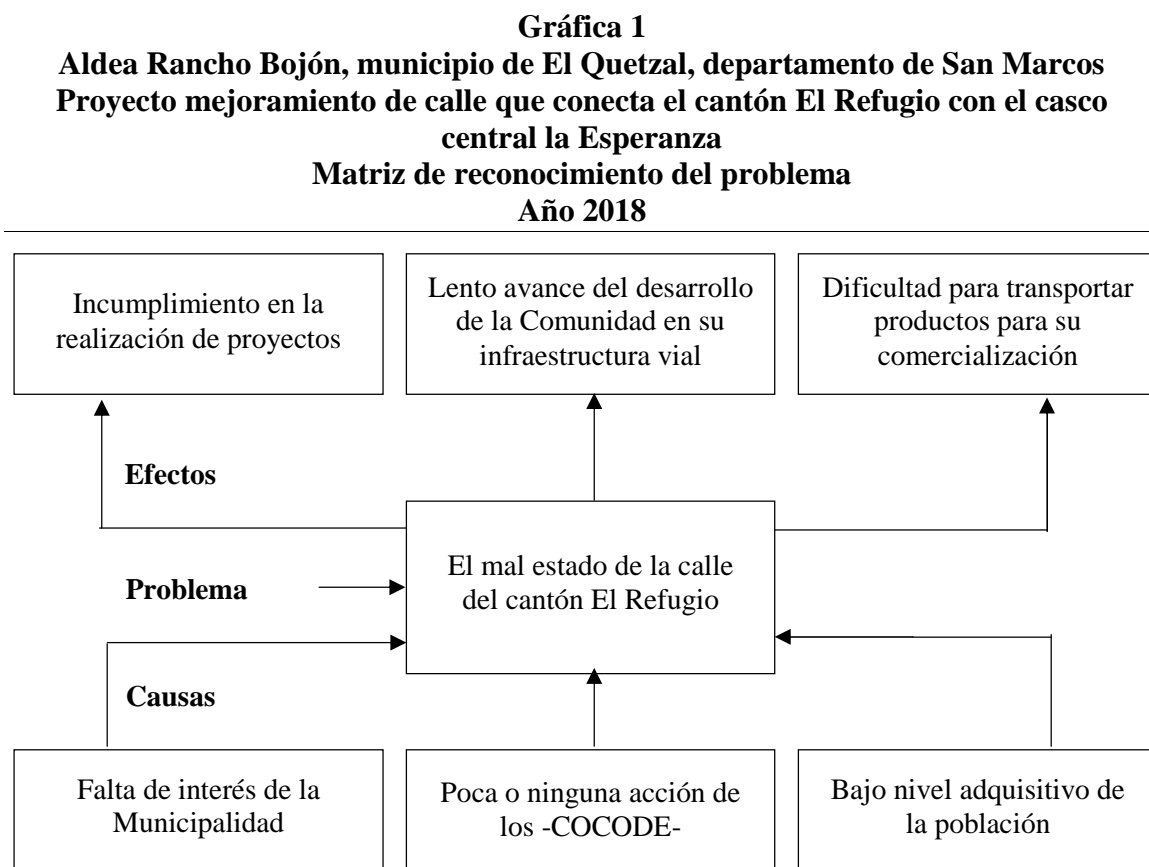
**Gráfica 1**
**Aldea Rancho Bojón, municipio de El Quetzal, departamento de San Marcos**
**Proyecto mejoramiento de calle que conecta el cantón El Refugio con el casco central la Esperanza**
**Matriz de reconocimiento del problema**
**Año 2018**

Incumplimiento en la realización de proyectos

Lento avance del desarrollo de la Comunidad en su infraestructura vial

Dificultad para transportar productos para su comercialización

Efectos

Problema

El mal estado de la calle del cantón El Refugio

Causas

Falta de interés de la Municipalidad

Poca o ninguna acción de los -COCODE-

Bajo nivel adquisitivo de la población